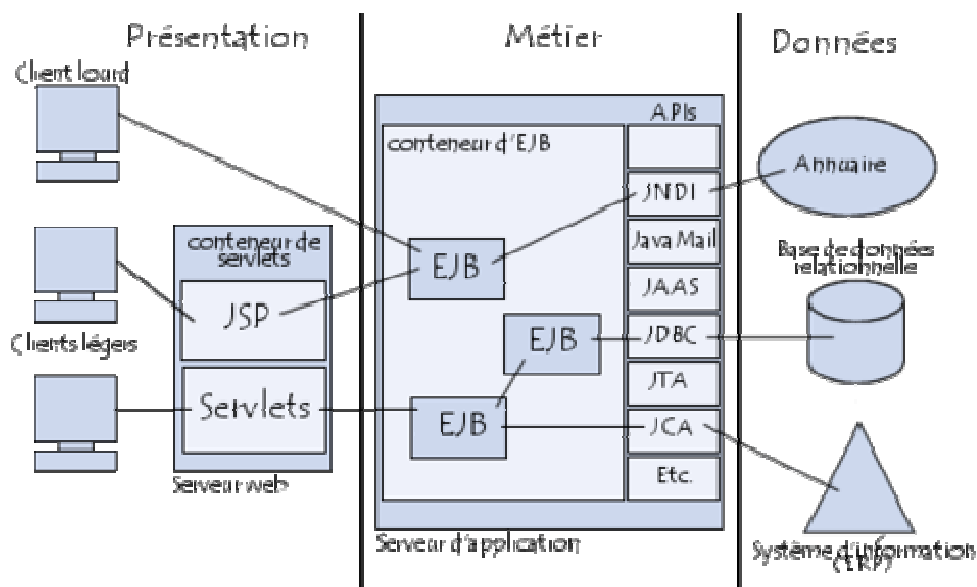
Présentation

Métier

Données

Client lourd

conteneur de servlets

JSP

Servlets

Clients légers

Serveur web

A.PIs

conteneur d'EJB

EJB

EJB

EJB

JNDI

Java Mail

JAAS

JDBC

JTA

JCA

Etc.

Serveur d'application

Annuaire

Base de données relationnelle

Système d'information (ERP)